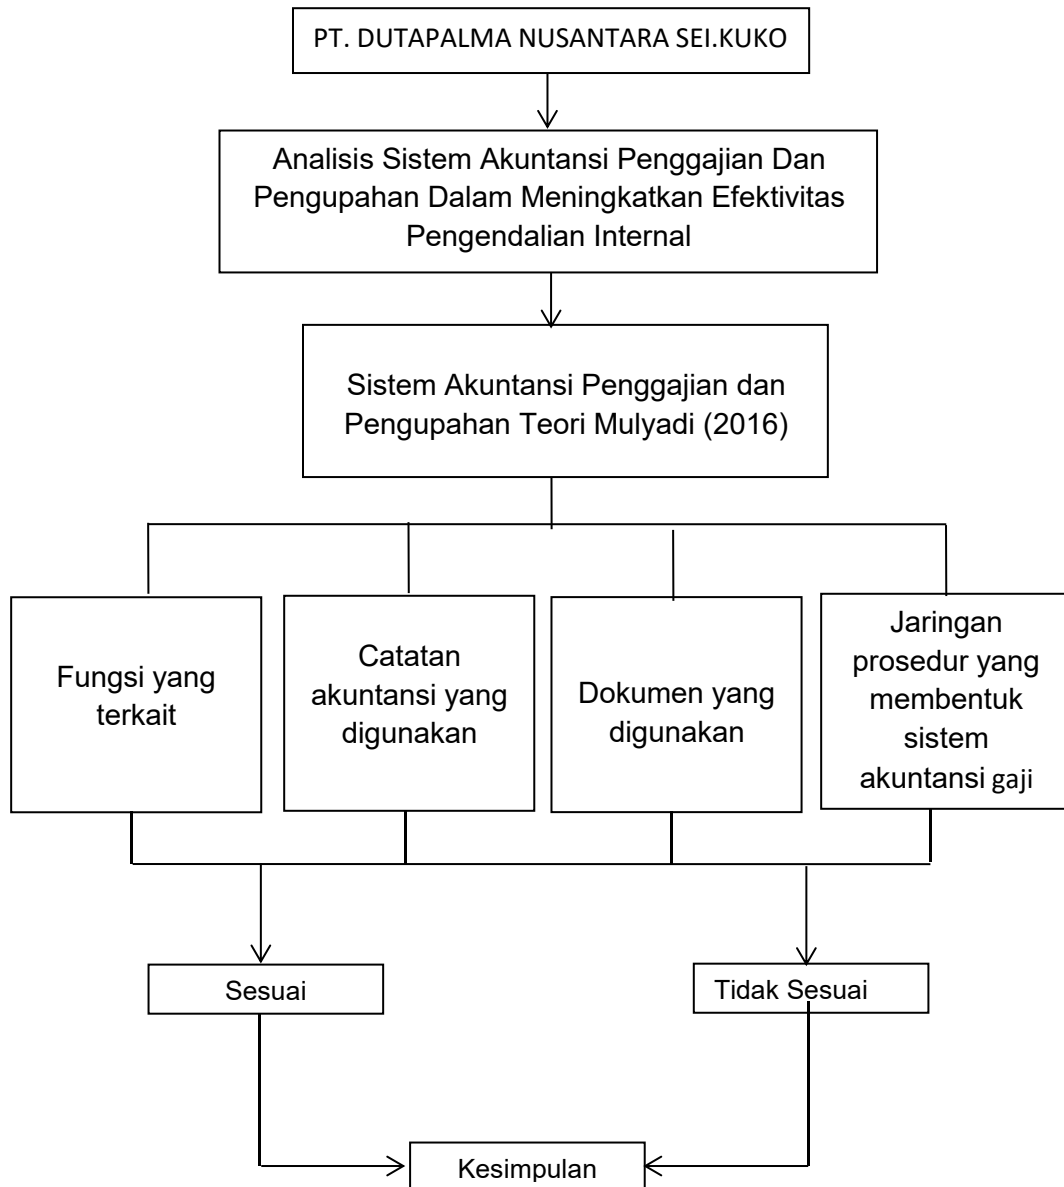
PT. DUTAPALMA NUSANTARA SEI.KUKO

Analisis Sistem Akuntansi Penggajian Dan Pengupahan Dalam Meningkatkan Efektivitas Pengendalian Internal

Sistem Akuntansi Penggajian dan Pengupahan Teori Mulyadi (2016)

Fungsi yang terkait

Catatan akuntansi yang digunakan

Dokumen yang digunakan

Jaringan prosedur yang membentuk sistem akuntansi gaji

Sesuai

Tidak Sesuai

Kesimpulan